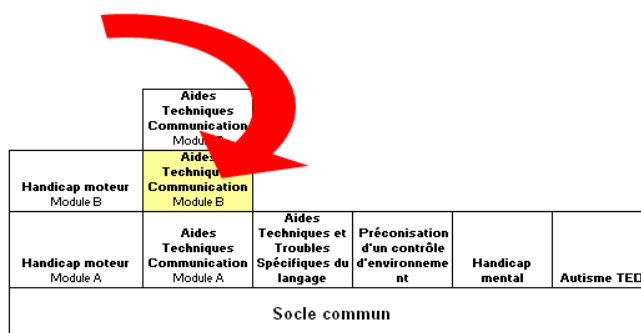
| | Aides Techniques Communication Module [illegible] | | | | |
|---|---|---|---|---|---|
| Handicap moteur Module B | Aides Technique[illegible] Communication Module B | | | | |
| Handicap moteur Module A | Aides Techniques Communication Module A | Aides Techniques et Troubles Spécifiques du langage | Préconisation d'un contrôle d'environnement | Handicap mental | Autisme TED |

Socle commun